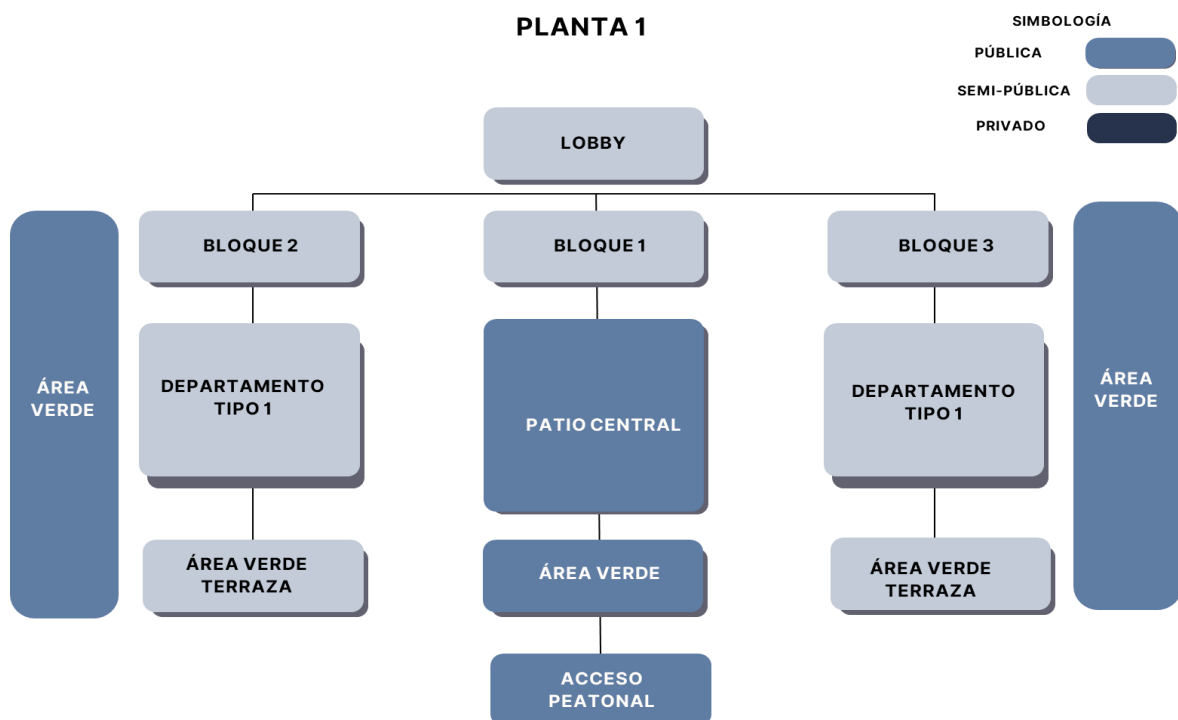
PLANTA 1

SIMBOLOGÍA

PÚBLICA

SEMI-PÚBLICA

PRIVADO

LOBBY

ÁREA VERDE

BLOQUE 2

BLOQUE 1

BLOQUE 3

ÁREA VERDE

DEPARTAMENTO TIPO 1

PATIO CENTRAL

DEPARTAMENTO TIPO 1

ÁREA VERDE TERRAZA

ÁREA VERDE

ÁREA VERDE TERRAZA

ACCESO PEATONAL